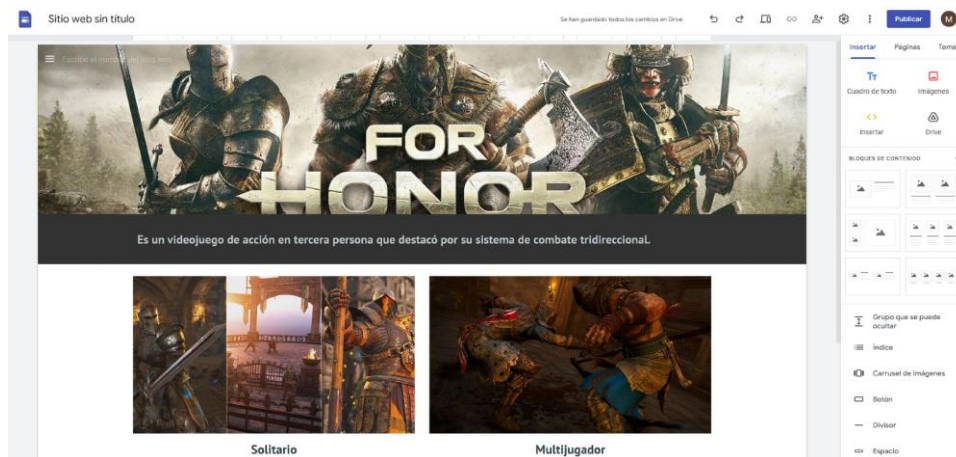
Sitio web sin título

Se han guardado todos los cambios en Drive

Publicar

M

Escribe el nombre del sitio web

FOR HONOR

Es un videojuego de acción en tercera persona que destacó por su sistema de combate tridireccional.

Solitario

Multijugador

Insertar

Páginas

Tema

Cuadro de texto

Imágenes

Insertar

Drive

BLOQUES DE CONTENIDO

Grupo que se puede ocultar

Índice

Carrusel de imágenes

Botón

Divisor

Espacio